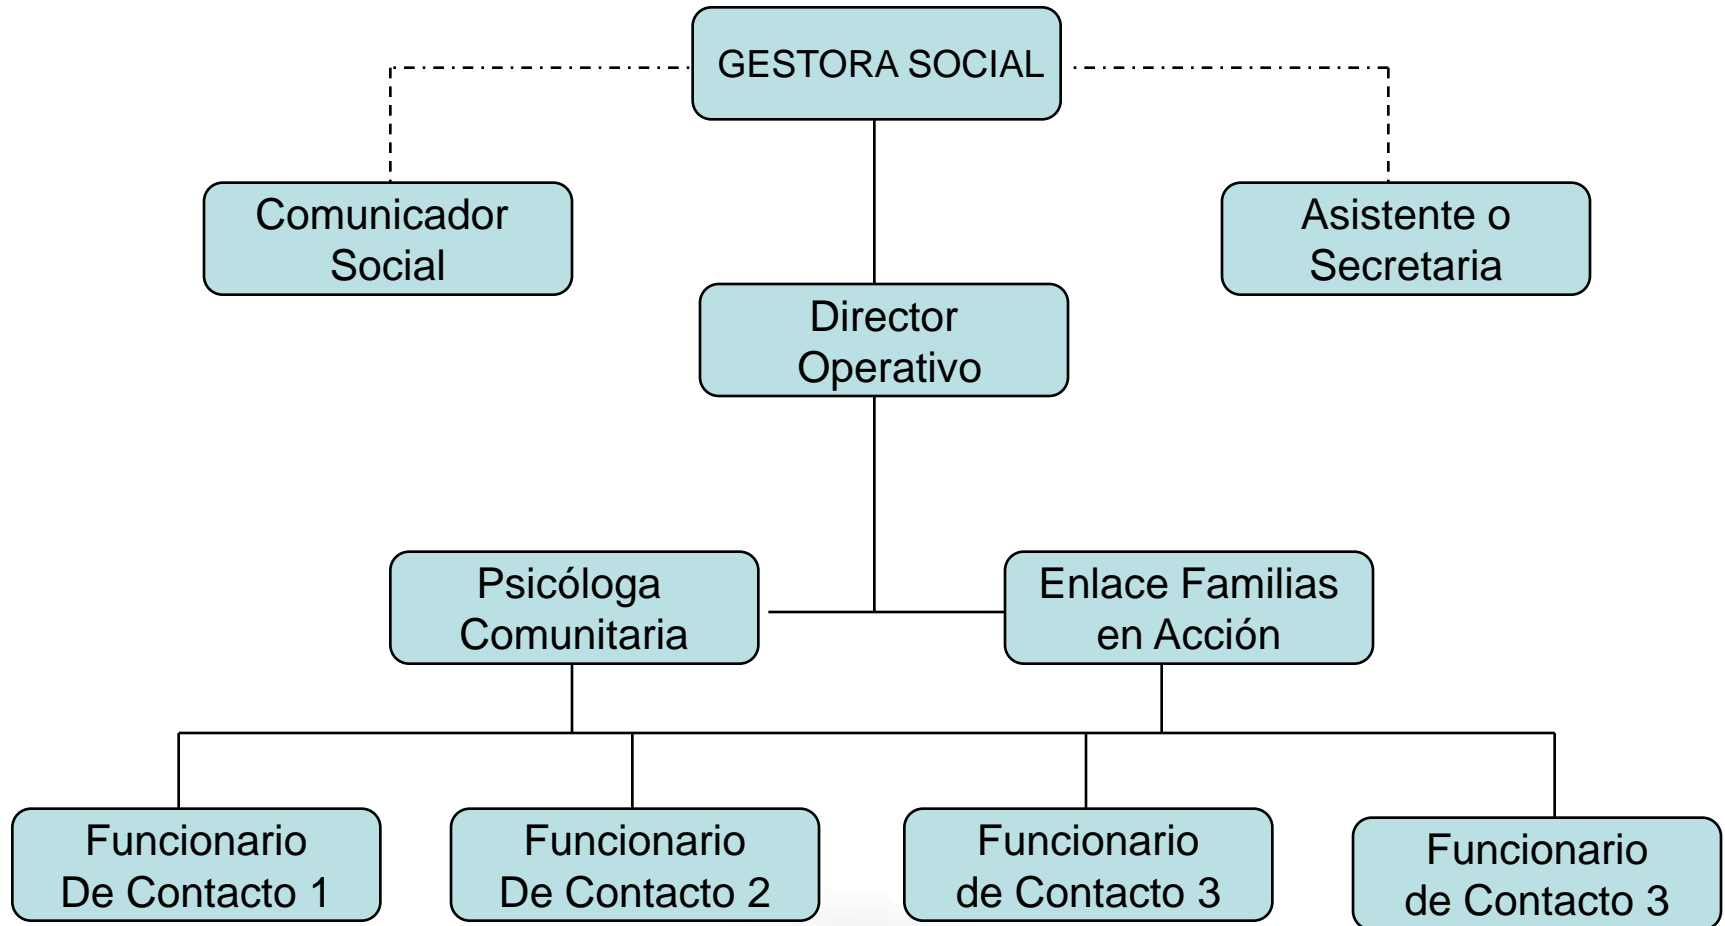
GESTORA SOCIAL

Comunicador Social

Asistente o Secretaria

Director Operativo

Psicóloga Comunitaria

Enlace Familias en Acción

Funcionario De Contacto 1

Funcionario De Contacto 2

Funcionario de Contacto 3

Funcionario de Contacto 3